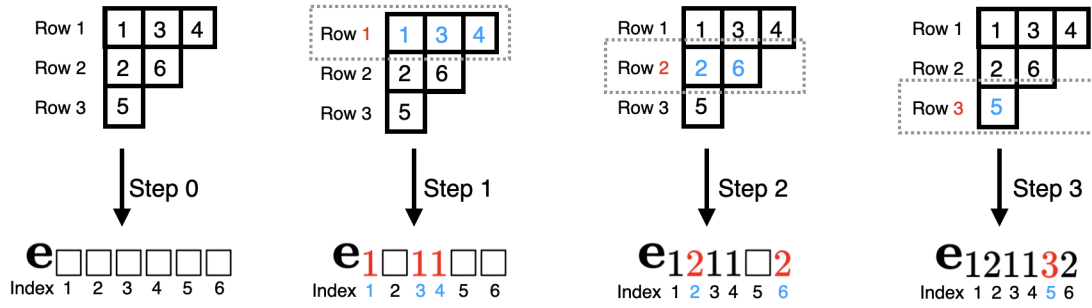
Row 1 1 3 4
Row 2 2 6
Row 3 5

Step 0

$\mathbf{e}_{\square\square\square\square\square\square}$
Index 1 2 3 4 5 6

Row 1 1 3 4
Row 2 2 6
Row 3 5

Step 1

$\mathbf{e}_{1\square 11\square\square}$
Index 1 2 3 4 5 6

Row 1 1 3 4
Row 2 2 6
Row 3 5

Step 2

$\mathbf{e}_{1211\square 2}$
Index 1 2 3 4 5 6

Row 1 1 3 4
Row 2 2 6
Row 3 5

Step 3

$\mathbf{e}_{121132}$
Index 1 2 3 4 5 6